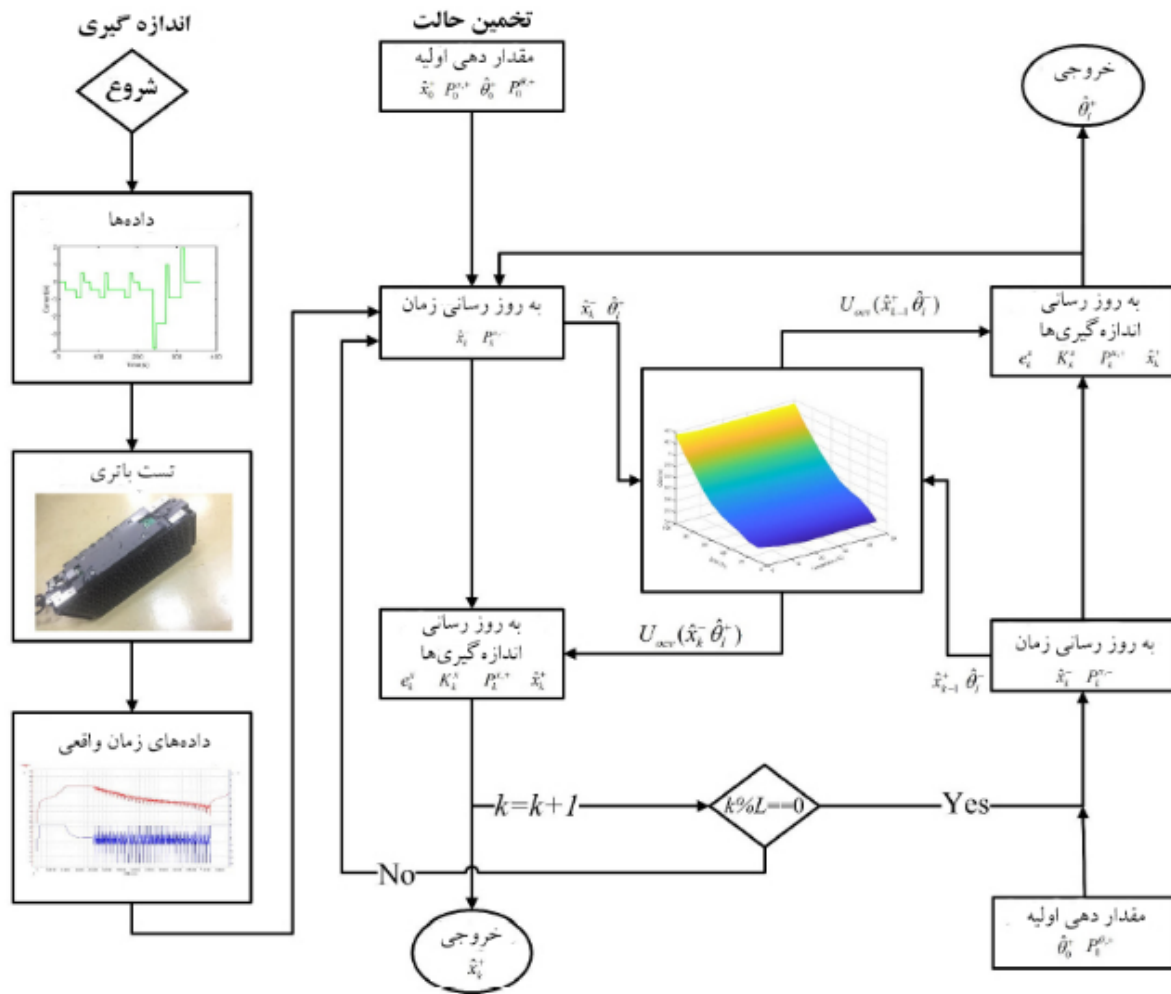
اندازه گیری

شروع

داده‌ها

تست باتری

داده‌های زمان واقعی

تخمین حالت

مقدار دهی اولیه
$\hat{x}_0^{+}$ $P_0^{x,+}$ $\hat{\theta}_0^{+}$ $P_0^{\theta,+}$

به روز رسانی زمان
$\hat{x}_k^{-}$ $P_k^{x,-}$

$\hat{x}_k^{-}$ $\hat{\theta}_l^{-}$

به روز رسانی اندازه‌گیری‌ها
$e_k^{x}$ $K_k^{x}$ $P_k^{x,+}$ $\hat{x}_k^{+}$

$U_{ocv}(\hat{x}_k^{-}\ \hat{\theta}_l^{+})$

$k=k+1$

$k\%L==0$

Yes

No

خروجی
$\hat{x}_k^{+}$

خروجی
$\hat{\theta}_l^{+}$

$U_{ocv}(\hat{x}_{k-1}^{+}\ \hat{\theta}_l^{-})$

به روز رسانی اندازه‌گیری‌ها
$e_k^{\theta}$ $K_k^{\theta}$ $P_k^{\theta,+}$ $\hat{x}_k^{+}$

به روز رسانی زمان
$\hat{x}_k^{-}$ $P_k^{\theta,-}$

$\hat{x}_{k-1}^{+}$ $\hat{\theta}_l^{-}$

مقدار دهی اولیه
$\hat{\theta}_0^{+}$ $P_0^{\theta,+}$